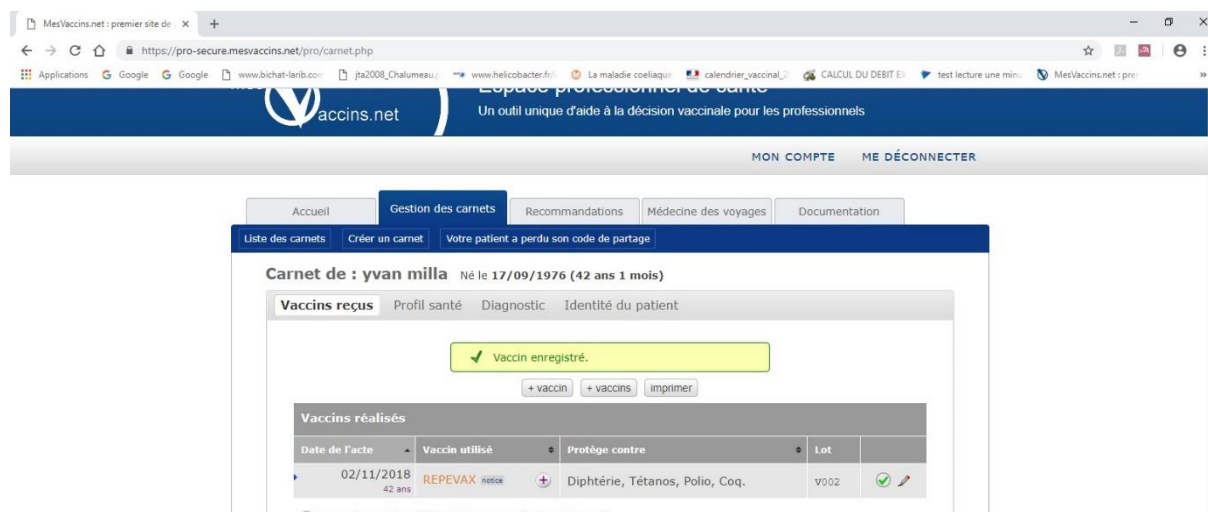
MesVaccins.net : premier site de ×

https://pro-secure.mesvaccins.net/pro/carnet.php

Applications Google Google www.bichat-larib.com jta2008_Chalumeau www.helicobacter.fr La maladie coeliaque calendrier_vaccinal_2 CALCUL DU DEBIT EN test lecture une minu MesVaccins.net : prer

vaccins.net

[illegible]

Un outil unique d'aide à la décision vaccinale pour les professionnels

MON COMPTE ME DÉCONNECTER

Accueil | Gestion des carnets | Recommandations | Médecine des voyages | Documentation

Liste des carnets | Créer un carnet | Votre patient a perdu son code de partage

Carnet de : yvan milla Né le 17/09/1976 (42 ans 1 mois)

Vaccins reçus | Profil santé | Diagnostic | Identité du patient

✔ Vaccin enregistré.

+ vaccin | + vaccins | imprimer

Vaccins réalisés

| Date de l'acte | Vaccin utilisé | Protège contre | Lot |
|---|---|---|---|
| 02/11/2018 42 ans | REPEVAX notice | Diphtérie, Tétanos, Polio, Coq. | V002 |